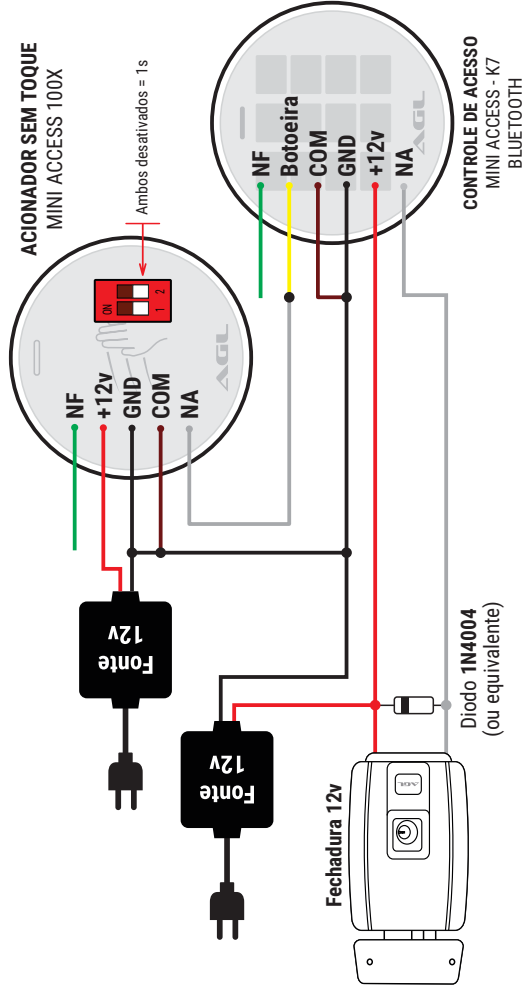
ACIONADOR SEM TOQUE
MINI ACCESS 100X

Ambos desativados = 1s

ON
1 2

NF
+12v
GND
COM
NA

AGL

CONTROLE DE ACESSO
MINI ACCESS - K7
BLUETOOTH

NF
Botoeira
COM
GND
+12v
NA

AGL

Fonte
12v

Fonte
12v

Diodo 1N4004
(ou equivalente)

Fechadura 12v

AGL